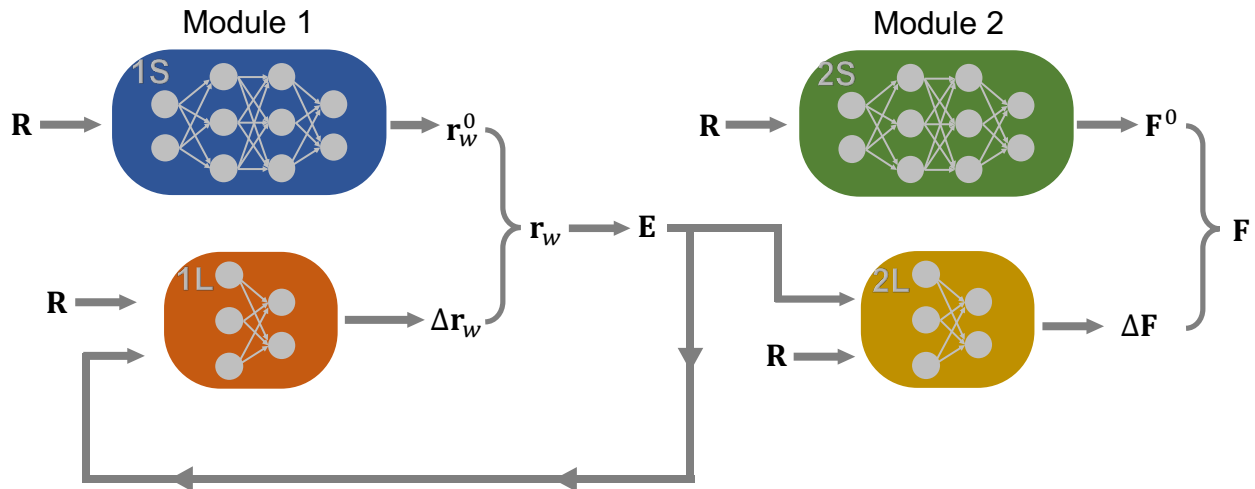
Module 1

Module 2

1S

$\mathbf{R}$

$\mathbf{r}_w^0$

$\mathbf{r}_w$

$\mathbf{E}$

1L

$\mathbf{R}$

$\Delta\mathbf{r}_w$

2S

$\mathbf{R}$

$\mathbf{F}^0$

$\mathbf{F}$

2L

$\mathbf{R}$

$\Delta\mathbf{F}$